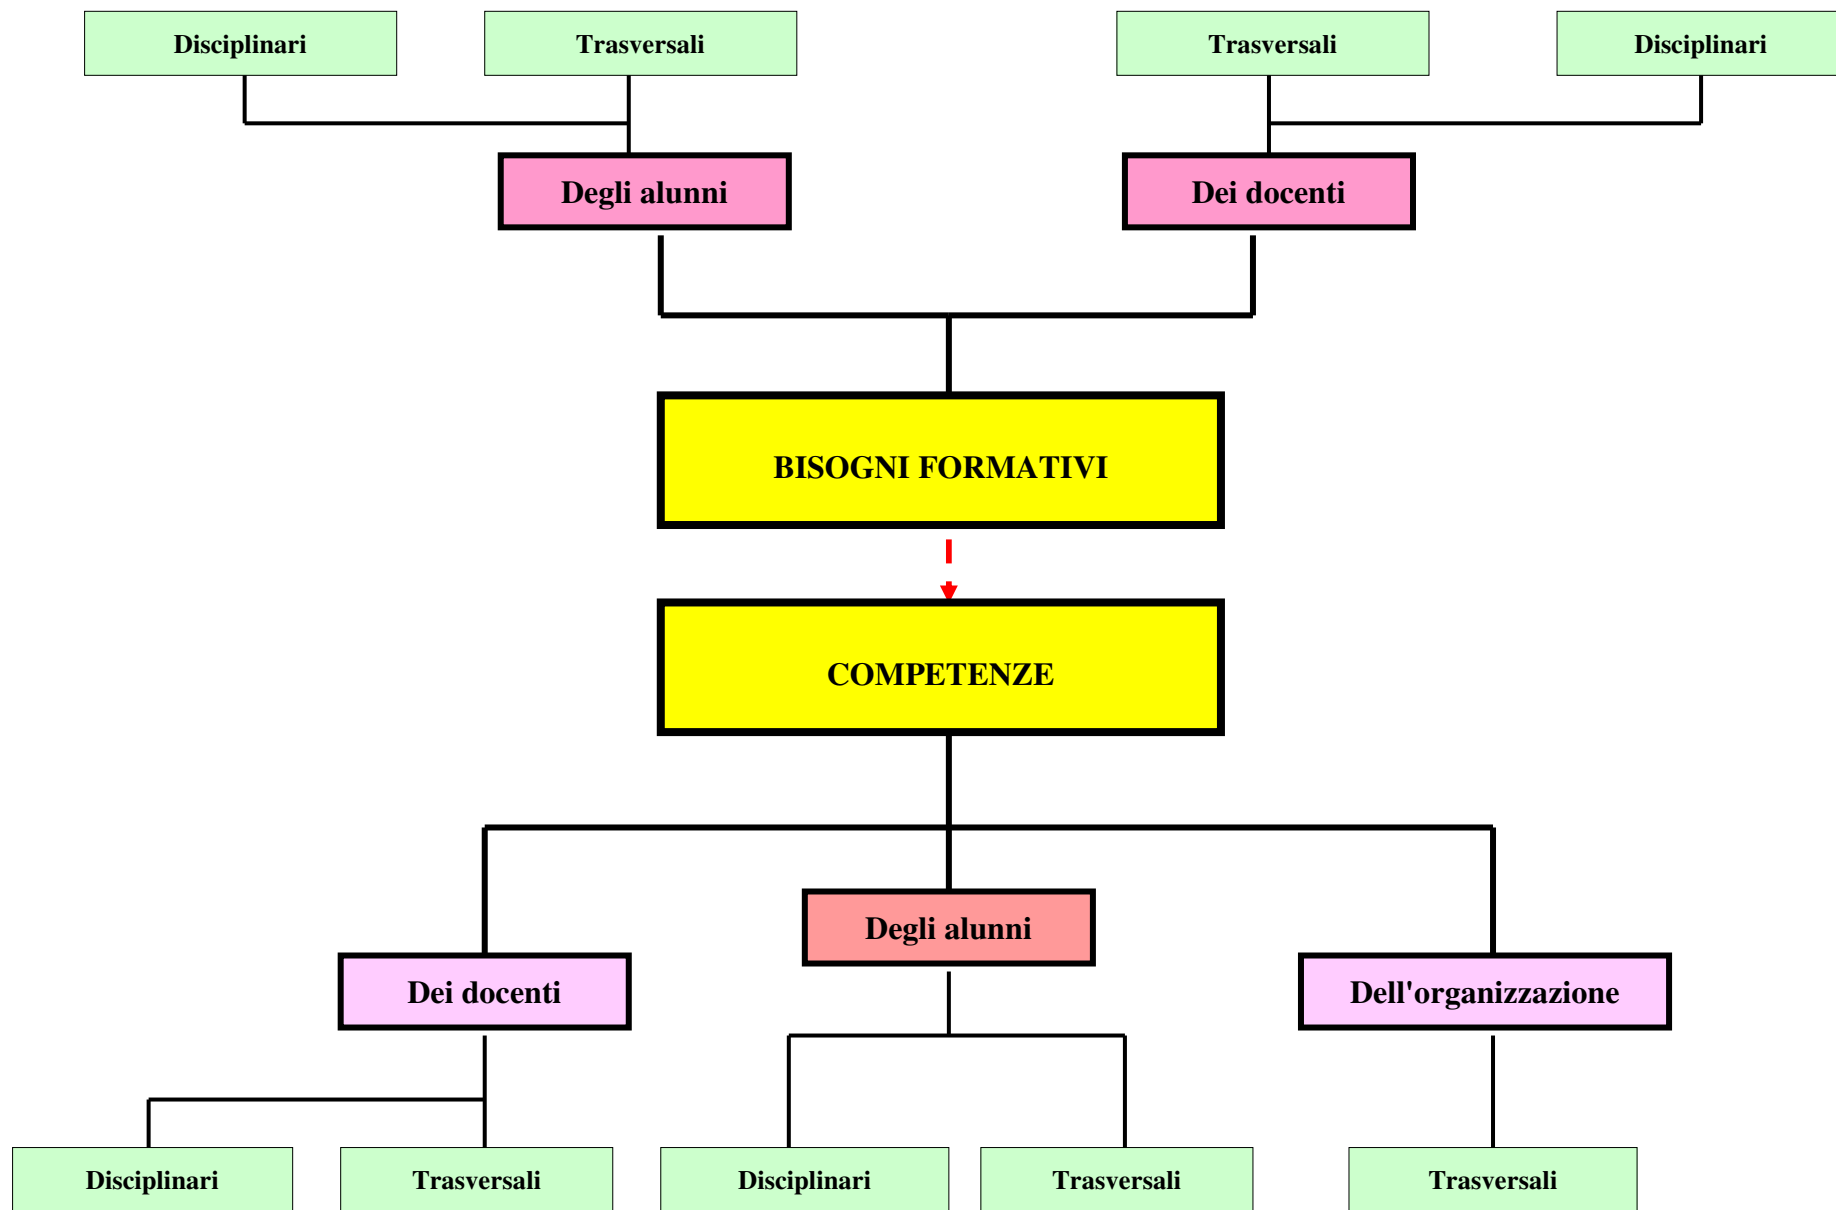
Disciplinari

Trasversali

Trasversali

Disciplinari

Degli alunni

Dei docenti

BISOGNI FORMATIVI

COMPETENZE

Degli alunni

Dei docenti

Dell'organizzazione

Disciplinari

Trasversali

Disciplinari

Trasversali

Trasversali